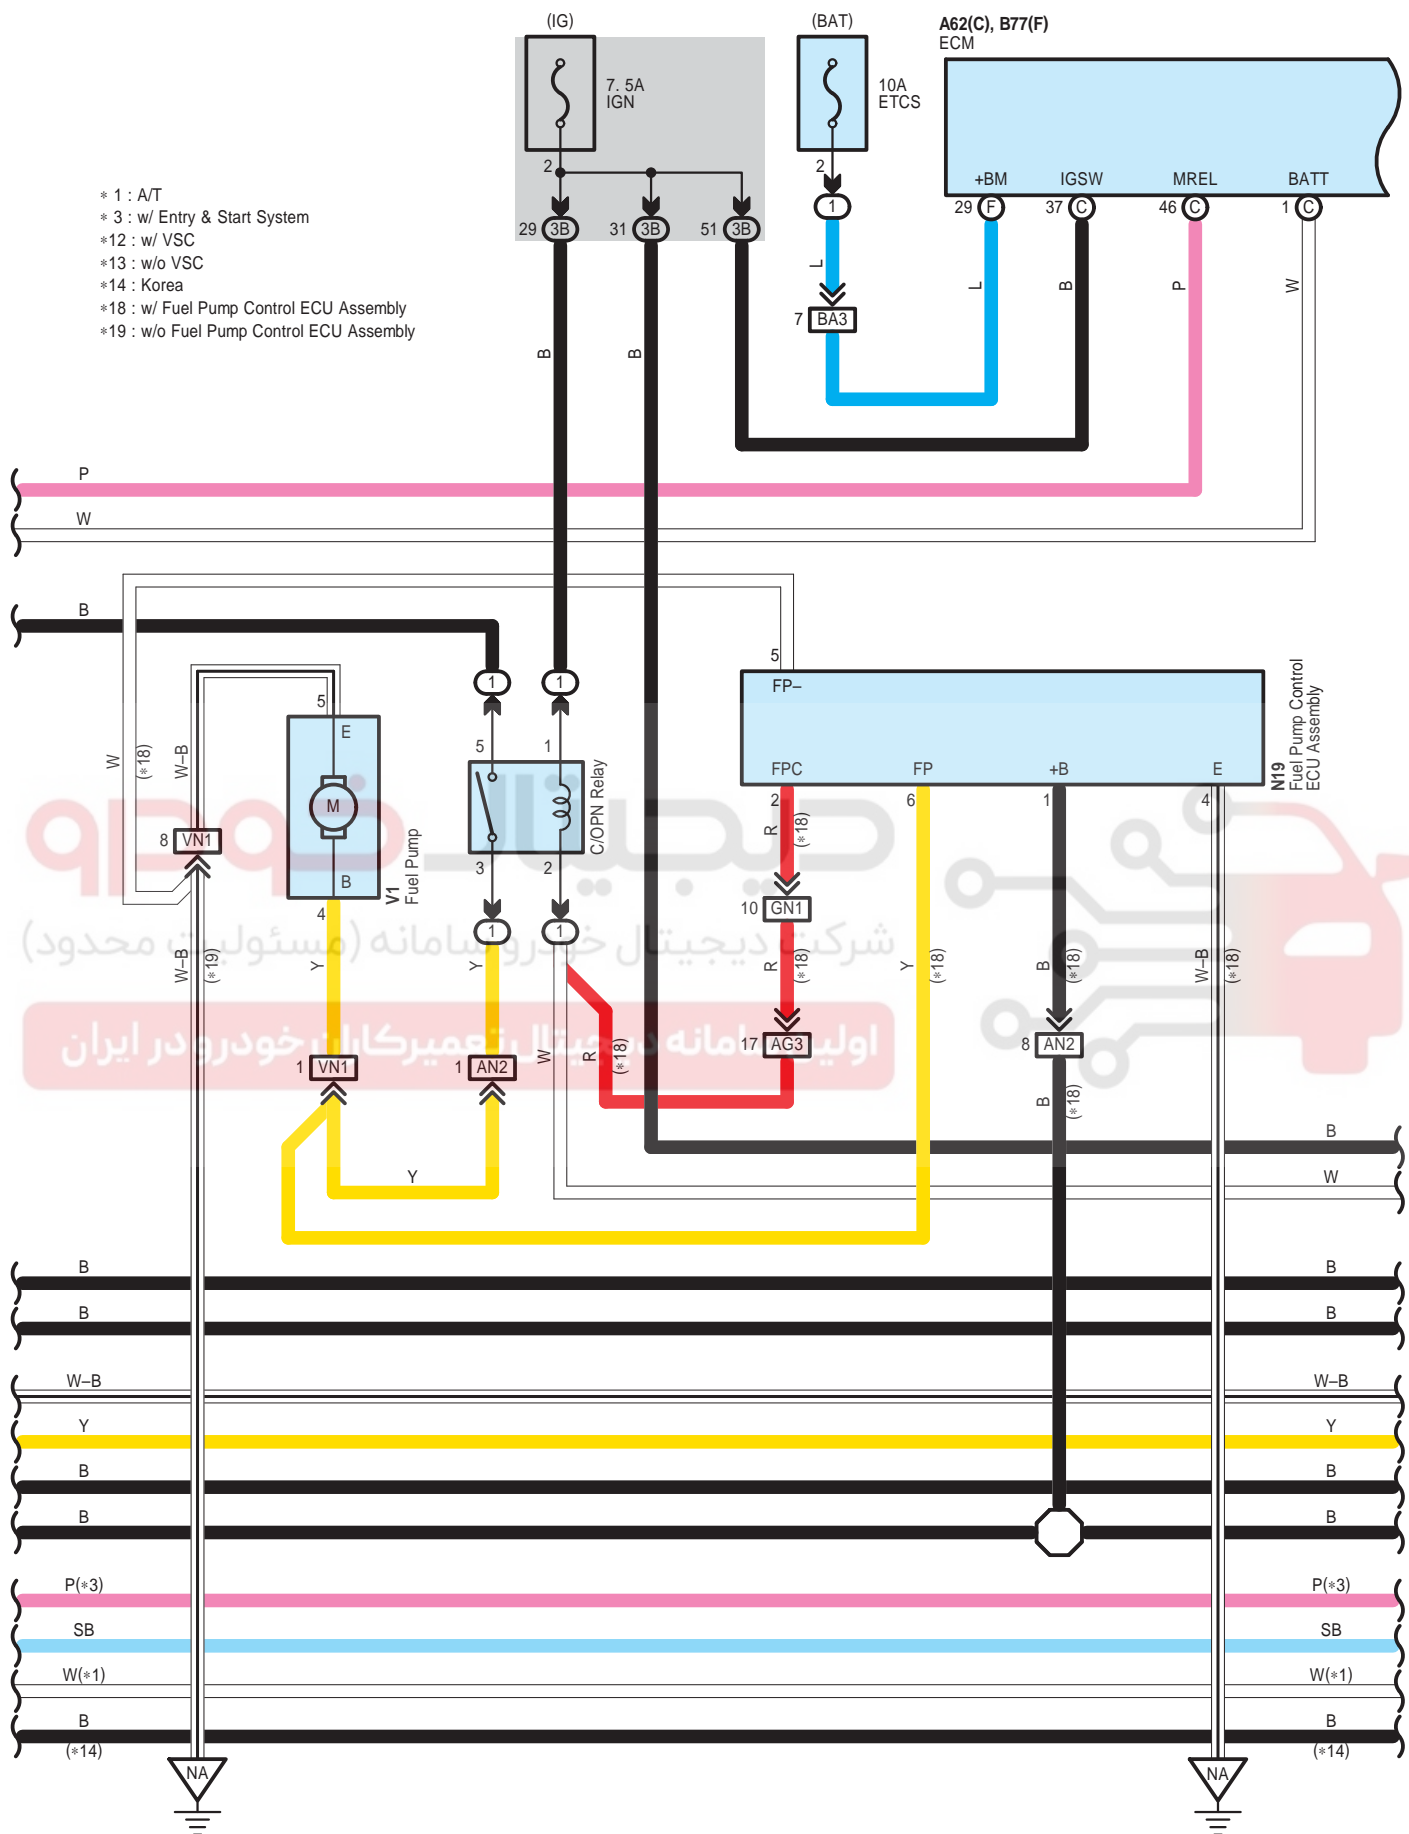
(IG)

7. 5A
IGN

(BAT)

10A
ETCS

A62(C), B77(F)
ECM

+BM IGSW MREL BATT

29 F 37 C 46 C 1 C

L B P W

2

29 3B 31 3B 51 3B

2
1

L

7 BA3

∗ 1 : A/T
∗ 3 : w/ Entry & Start System
∗12 : w/ VSC
∗13 : w/o VSC
∗14 : Korea
∗18 : w/ Fuel Pump Control ECU Assembly
∗19 : w/o Fuel Pump Control ECU Assembly

B B

P
W

B

W (∗18) W–B

8 VN1

5
E
M
B
4

V1
Fuel Pump

1 1
5 1
3 2
1 1

C/OPN Relay

5
FP–
FPC FP +B E
2 6 1 4

N19
Fuel Pump Control
ECU Assembly

R (∗18)
10 GN1
R (∗18)
17 AG3

Y (∗18)
B (∗18)
8 AN2
B (∗18)
W–B (∗18)

W–B (∗19)
Y
Y
W
R (∗18)

1 VN1
1 AN2

Y

B
W

B B
B B
W–B W–B
Y Y
B B
B B
P(∗3) P(∗3)
SB SB
W(∗1) W(∗1)
B B
(∗14) (∗14)

NA NA

شرکت دیجیتال خودرو سامانه (مسئولیت محدود)
اولین سامانه دیجیتال تعمیرکاران خودرو در ایران